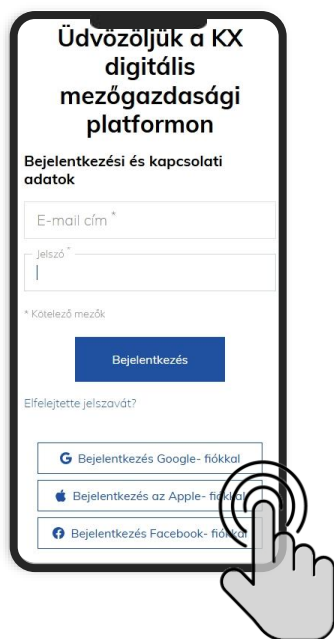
Üdvözöljük a KX digitális mezőgazdasági platformon

Bejelentkezési és kapcsolati adatok

E-mail cím *

Jelszó *

* Kötelező mezők

Bejelentkezés

Elfelejtette jelszavát?

G Bejelentkezés Google- fiókkal

Bejelentkezés az Apple- fiókkal

Bejelentkezés Facebook- fiókkal